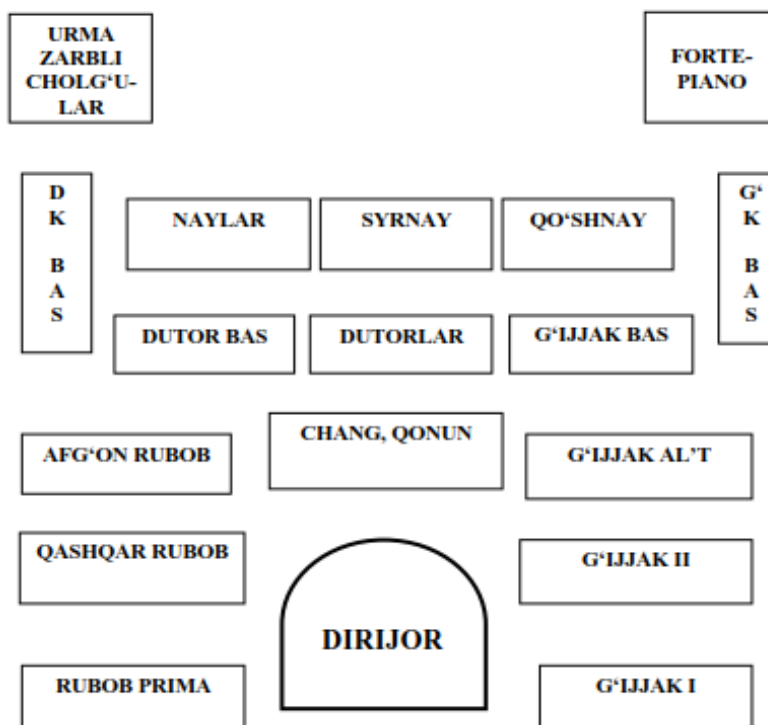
URMA ZARBLI CHOLG‘U-LAR

FORTE-PIANO

D K B A S

NAYLAR

SYRNAY

QO‘SHNAY

G‘ K B A S

DUTOR BAS

DUTORLAR

G‘IJJAK BAS

AFG‘ON RUBOB

CHANG, QONUN

G‘IJJAK AL’T

QASHQAR RUBOB

G‘IJJAK II

DIRIJOR

RUBOB PRIMA

G‘IJJAK I